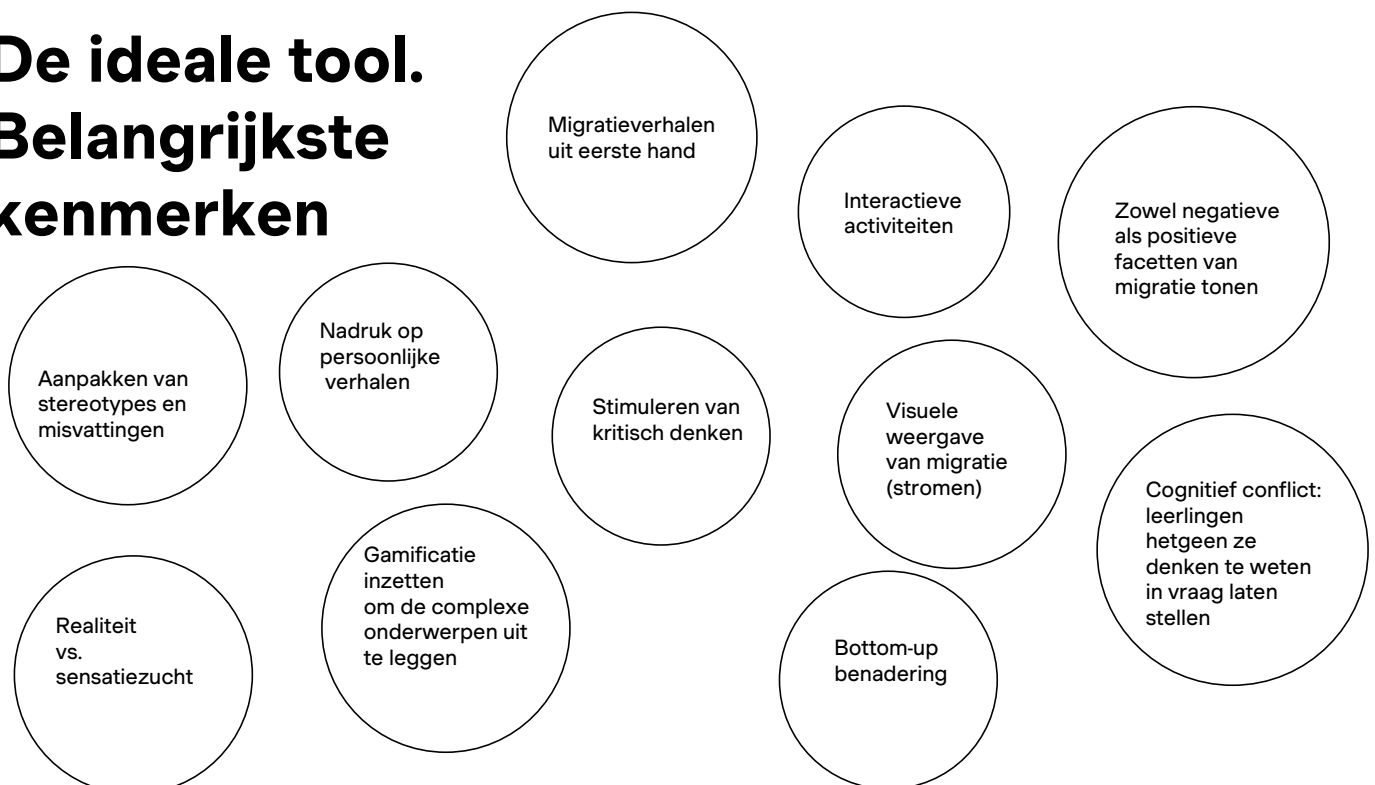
De ideale tool. Belangrijkste kenmerken

Migratieverhalen uit eerste hand

Interactieve activiteiten

Zowel negatieve als positieve facetten van migratie tonen

Aanpakken van stereotypes en misvattingen

Nadruk op persoonlijke verhalen

Stimuleren van kritisch denken

Visuele weergave van migratie (stromen)

Cognitief conflict: leerlingen hetgeen ze denken te weten in vraag laten stellen

Gamificatie inzetten om de complexe onderwerpen uit te leggen

Realiteit vs. sensatiezucht

Bottom-up benadering